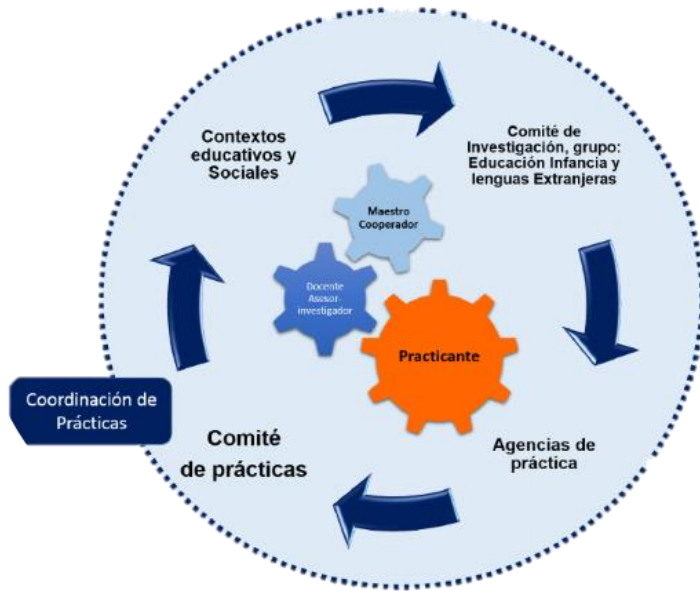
Contextos educativos y Sociales

Comité de Investigación, grupo: Educación Infancia y lenguas Extranjeras

Maestro Cooperador

Docente Asesor-investigador

Practicante

Coordinación de Prácticas

Comité de prácticas

Agencias de práctica